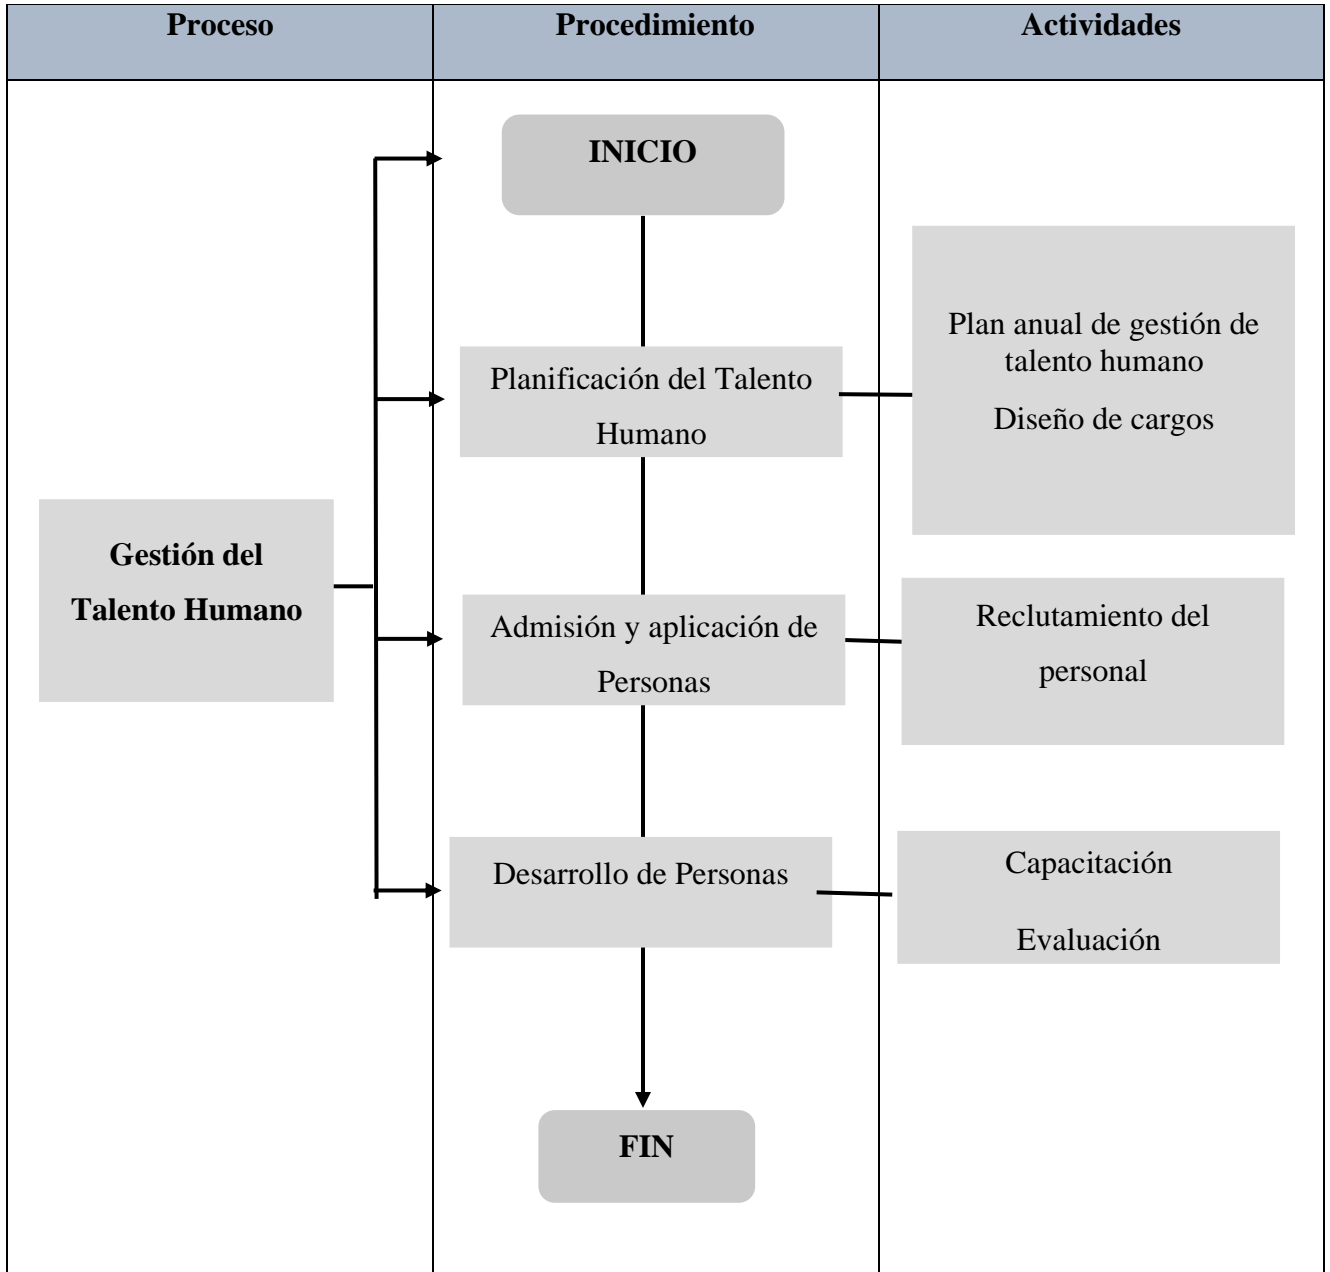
| Proceso | Procedimiento | Actividades |
|---|---|---|

INICIO

Planificación del Talento Humano

Plan anual de gestión de talento humano

Diseño de cargos

Gestión del Talento Humano

Admisión y aplicación de Personas

Reclutamiento del personal

Desarrollo de Personas

Capacitación

Evaluación

FIN